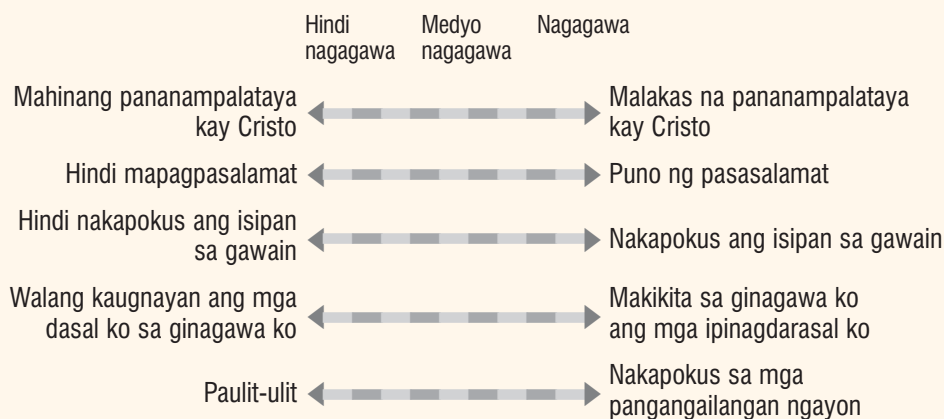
Hindi nagagawa | Medyo nagagawa | Nagagawa

Mahinang pananampalataya kay Cristo — Malakas na pananampalataya kay Cristo

Hindi mapagpasalamat — Puno ng pasasalamat

Hindi nakapokus ang isipan sa gawain — Nakapokus ang isipan sa gawain

Walang kaugnayan ang mga dasal ko sa ginagawa ko — Makikita sa ginagawa ko ang mga ipinagdarasal ko

Paulit-ulit — Nakapokus sa mga pangangailangan ngayon